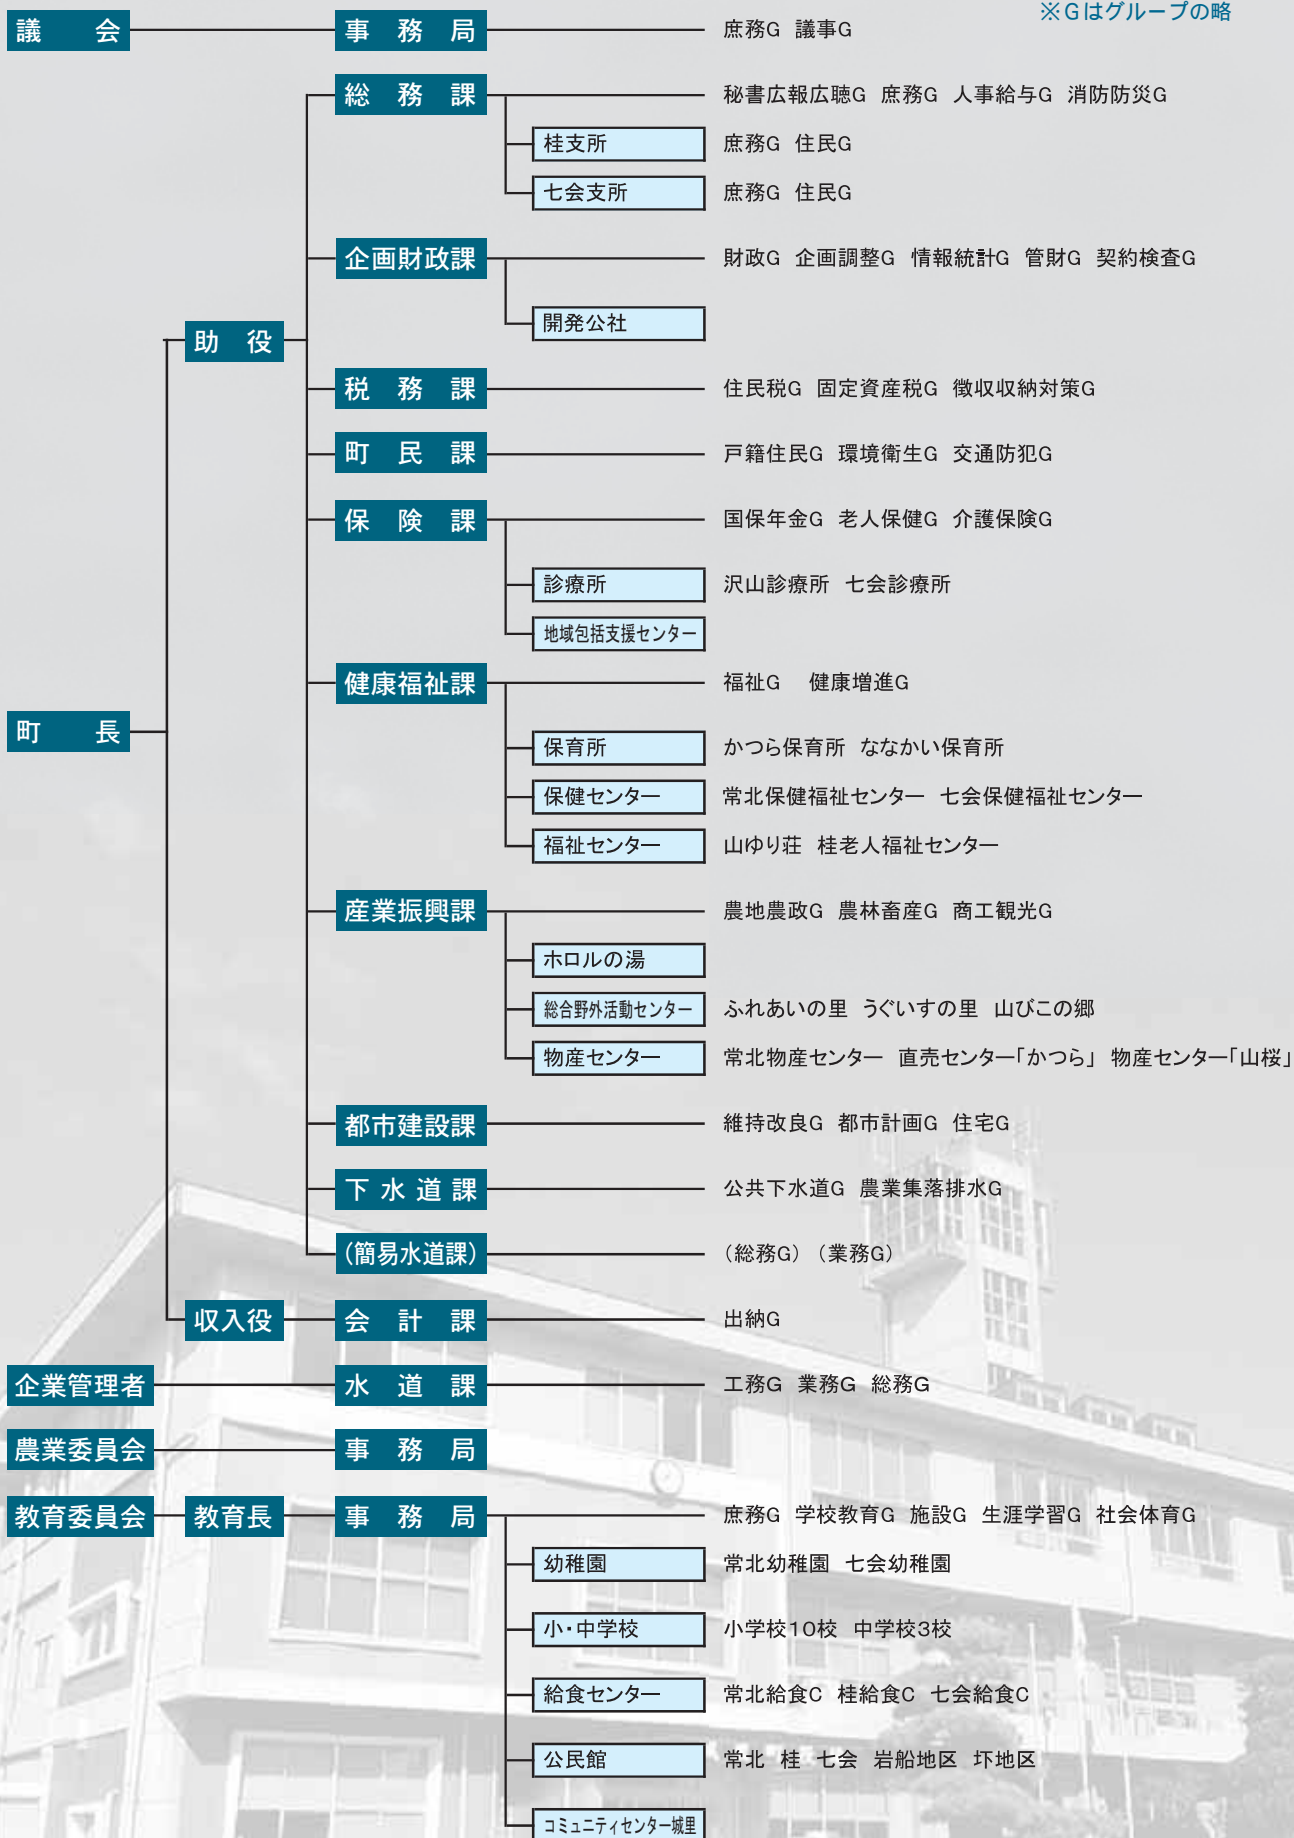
※Gはグループの略

議　会
事　務　局
庶務G　議事G

総　務　課
秘書広報広聴G　庶務G　人事給与G　消防防災G
桂支所
庶務G　住民G
七会支所
庶務G　住民G

企画財政課
財政G　企画調整G　情報統計G　管財G　契約検査G
開発公社

助　役

税　務　課
住民税G　固定資産税G　徴収収納対策G

町　民　課
戸籍住民G　環境衛生G　交通防犯G

保　険　課
国保年金G　老人保健G　介護保険G
診療所
沢山診療所　七会診療所
地域包括支援センター

健康福祉課
福祉G　健康増進G

町　長

保育所
かつら保育所　ななかい保育所
保健センター
常北保健福祉センター　七会保健福祉センター
福祉センター
山ゆり荘　桂老人福祉センター

産業振興課
農地農政G　農林畜産G　商工観光G
ホロルの湯
総合野外活動センター
ふれあいの里　うぐいすの里　山びこの郷
物産センター
常北物産センター　直売センター「かつら」　物産センター「山桜」

都市建設課
維持改良G　都市計画G　住宅G

下　水　道　課
公共下水道G　農業集落排水G

(簡易水道課)
(総務G)　(業務G)

収入役
会　計　課
出納G

企業管理者
水　道　課
工務G　業務G　総務G

農業委員会
事　務　局

教育委員会
教育長
事　務　局
庶務G　学校教育G　施設G　生涯学習G　社会体育G
幼稚園
常北幼稚園　七会幼稚園
小・中学校
小学校10校　中学校3校
給食センター
常北給食C　桂給食C　七会給食C
公民館
常北　桂　七会　岩船地区　圷地区
コミュニティセンター城里